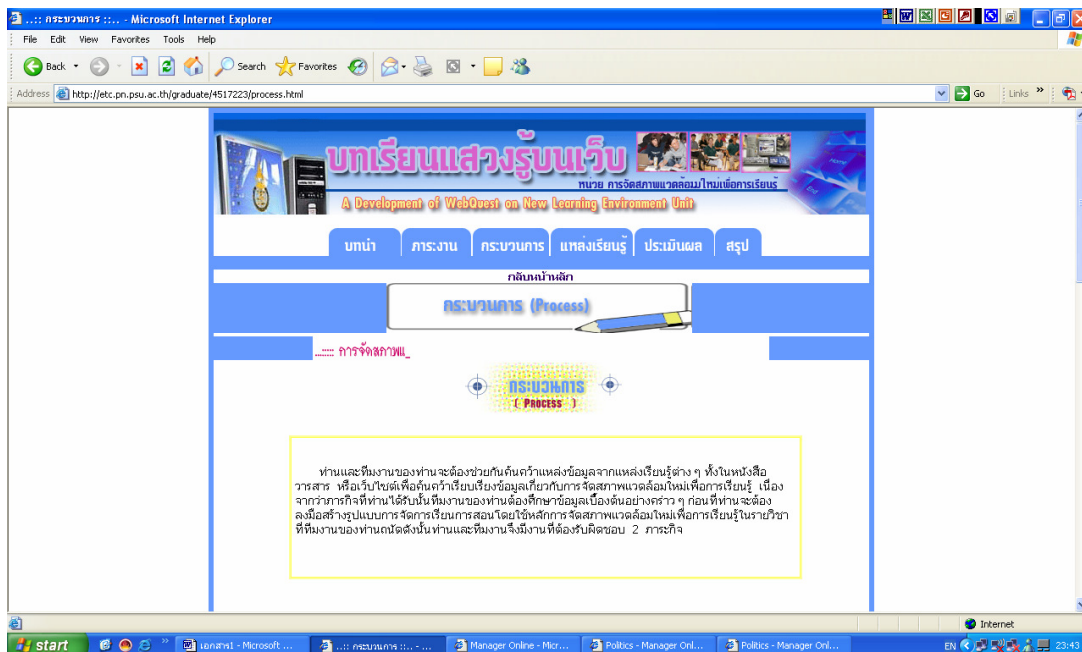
..:: กระบวนการ ::.. - Microsoft Internet Explorer

File Edit View Favorites Tools Help

Back Search Favorites

Address http://etc.pn.psu.ac.th/graduate/4517223/process.html Go Links

บทเรียนแสวงรู้บนเว็บ
หน่วย การจัดสภาพแวดล้อมใหม่เพื่อการเรียนรู้
A Development of WebQuest on New Learning Environment Unit

บทนำ | ภาระงาน | กระบวนการ | แหล่งเรียนรู้ | ประเมินผล | สรุป

กลับหน้าหลัก

กระบวนการ (Process)

..:::: การจัดสภาพแ_

กระบวนการ
( PROCESS )

ท่านและทีมงานของท่านจะต้องช่วยกันค้นคว้าแหล่งข้อมูลจากแหล่งเรียนรู้ต่าง ๆ ทั้งในหนังสือ วารสาร หรือเว็บไซต์เพื่อค้นคว้าเรียนรู้ข้อมูลเกี่ยวกับการจัดสภาพแวดล้อมใหม่เพื่อการเรียนรู้ เนื่องจากว่าภารกิจที่ท่านได้รับนั้นทีมงานของท่านต้องศึกษาข้อมูลเบื้องต้นอย่างคร่าว ๆ ก่อนที่ท่านจะต้องลงมือสร้างรูปแบบการจัดการเรียนการสอนโดยใช้หลักการจัดสภาพแวดล้อมใหม่เพื่อการเรียนรู้ในรายวิชาที่ทีมงานของท่านถนัดดังนั้นท่านและทีมงานจึงมีงานที่ต้องรับผิดชอบ 2 ภาระกิจ

Internet

start | เอกสาร1 - Microsoft ... | ..:: กระบวนการ ::.. - ... | Manager Online - Micr... | Politics - Manager Onl... | Politics - Manager Onl... | EN 23:43